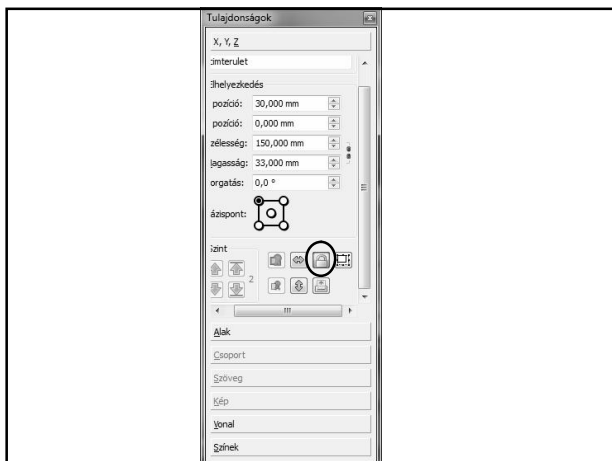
Tulajdonságok

X, Y, Z

:imterulet

Elhelyezkedés

pozíció: 30,000 mm

pozíció: 0,000 mm

zélesség: 150,000 mm

lagasság: 33,000 mm

orgatás: 0,0 °

ázispont:

Szint

2

Alak

Csoport

Szöveg

Kép

Vonal

Színek